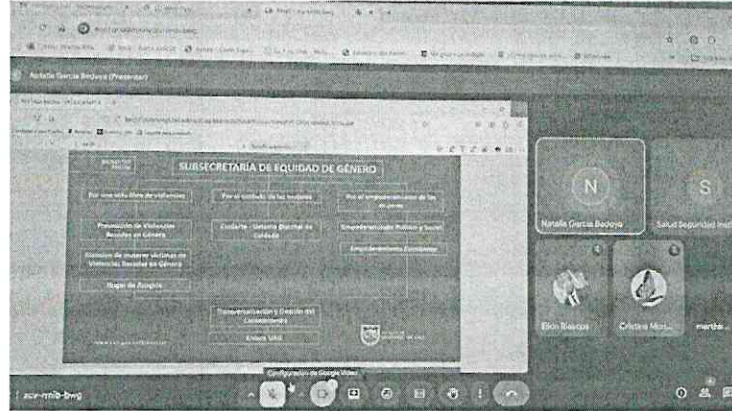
Natalia Garcia Bedoya (Presentar)

SUBSECRETARÍA DE EQUIDAD DE GÉNERO

Por una vida libre de violencias

Por el cuidado de las mujeres

Por el empoderamiento de las mujeres

Prevención de Violencias Basadas en Género

Cuídate - Unidad Móvil de Cuidado

Emprendimiento Político y Social

Atención de mujeres víctimas de Violencias Basadas en Género

Emprendimiento Económico

Hogar de Acogida

Transversalización y Gestión del Conocimiento

Enlace SIVG

N

S

Natalia Garcia Bedoya

Salud Seguridad Ind

Elkin Blancas

Cristina Mosi...

martha...

Configuración de Google Video

zcv-mnib-bwg